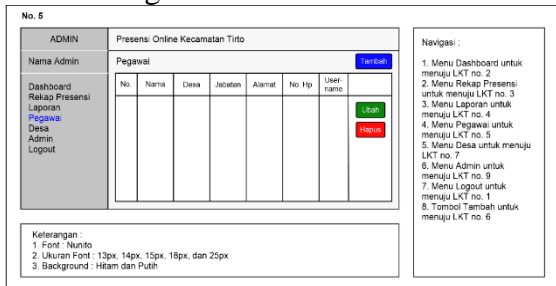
No. 5

ADMIN

Nama Admin

Dashboard
Rekap Presensi
Laporan
Pegawai
Desa
Admin
Logout

Presensi Online Kecamatan Tirto

Pegawai

Tambah

| No. | Nama | Desa | Jabatan | Alamat | No. Hp | User-name | |
|---|---|---|---|---|---|---|---|
| | | | | | | | Ubah Hapus |

Navigasi :

1. Menu Dashboard untuk menuju LKT no. 2
2. Menu Rekap Presensi untuk menuju LKT no. 3
3. Menu Laporan untuk menuju LKT no. 4
4. Menu Pegawai untuk menuju LKT no. 5
5. Menu Desa untuk menuju LKT no. 7
6. Menu Admin untuk menuju LKT no. 9
7. Menu Logout untuk menuju LKT no. 1
8. Tombol Tambah untuk menuju LKT no. 6

Keterangan :
1. Font : Nunito
2. Ukuran Font : 13px, 14px, 15px, 18px, dan 25px
3. Background : Hitam dan Putih